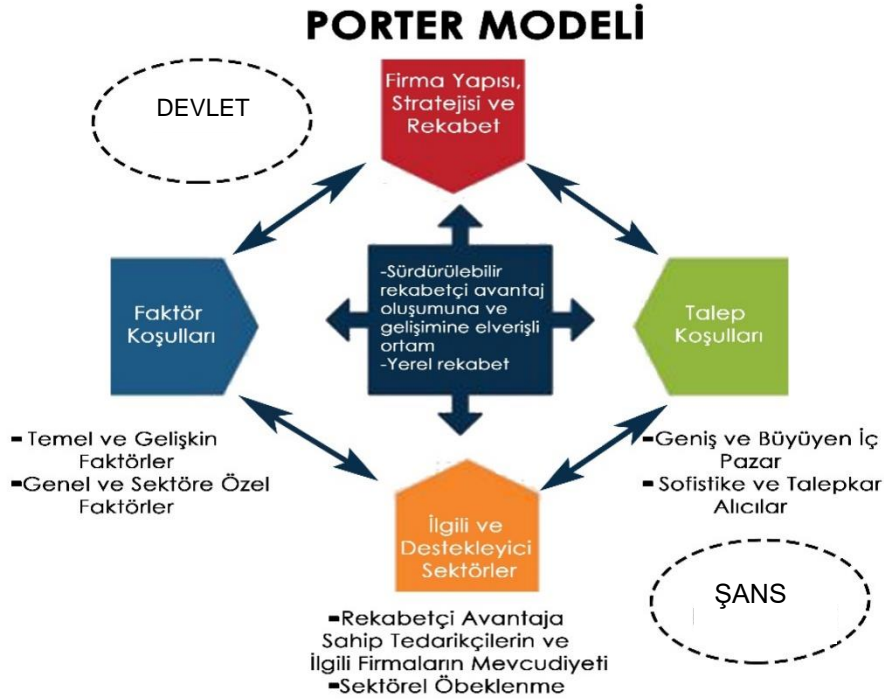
PORTER MODELİ

DEVLET

Firma Yapısı, Stratejisi ve Rekabet

Faktör Koşulları

-Sürdürülebilir rekabetçi avantaj oluşumuna ve gelişimine elverişli ortam
-Yerel rekabet

Talep Koşulları

-Temel ve Gelişkin Faktörler
-Genel ve Sektöre Özel Faktörler

-Geniş ve Büyüyen İç Pazar
-Sofistike ve Talepkar Alıcılar

İlgili ve Destekleyici Sektörler

ŞANS

-Rekabetçi Avantaja Sahip Tedarikçilerin ve İlgili Firmaların Mevcudiyeti
-Sektörel Öbeklenme